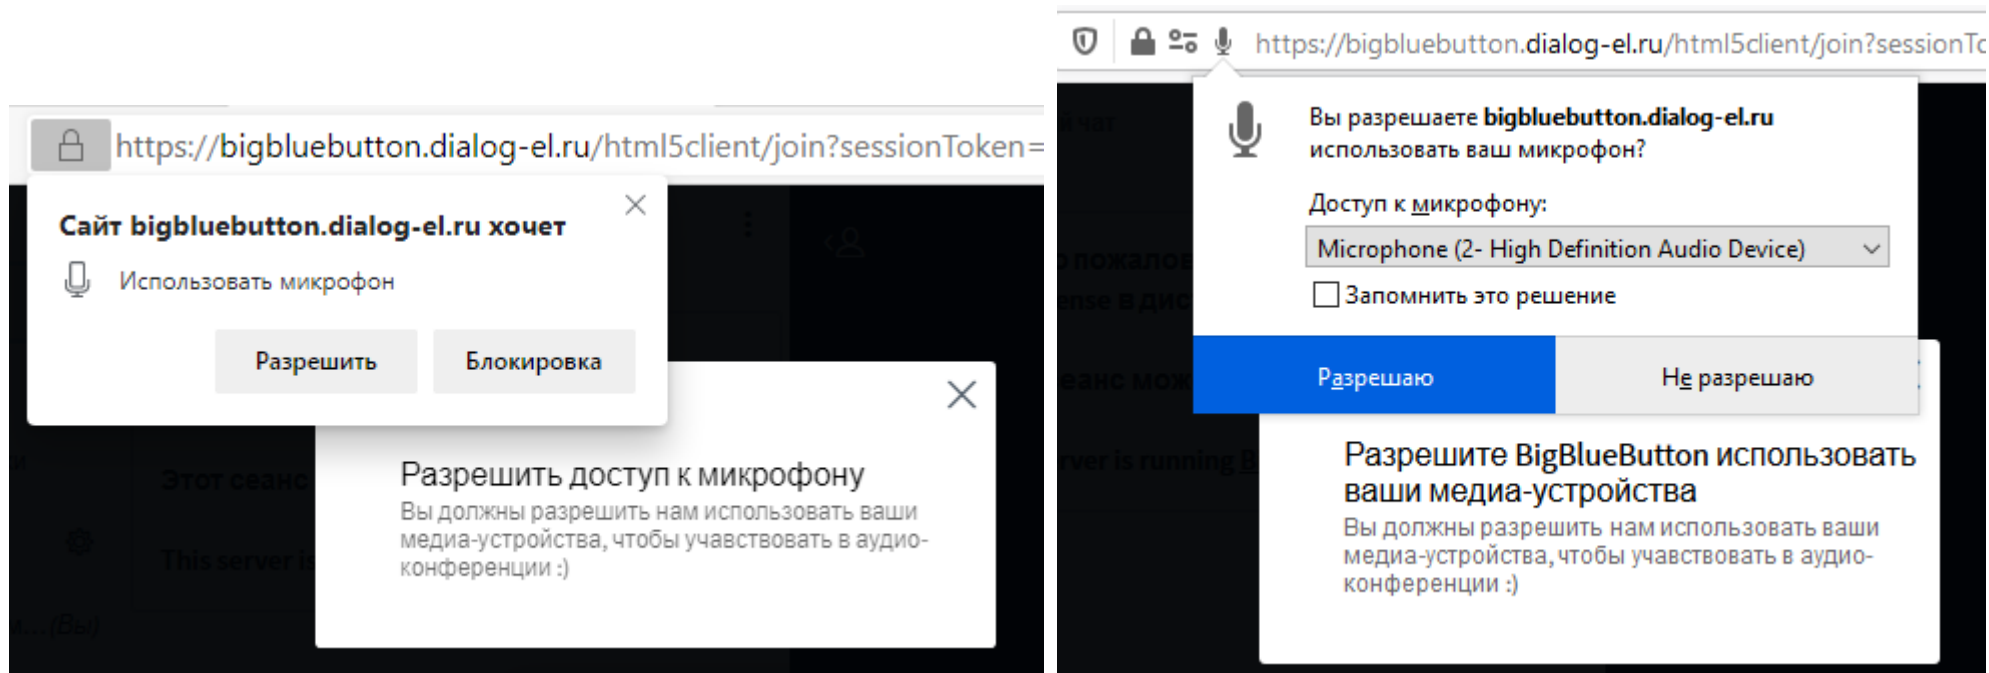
https://bigbluebutton.dialog-el.ru/html5client/join?sessionToken=

Сайт bigbluebutton.dialog-el.ru хочет

Использовать микрофон

Разрешить

Блокировка

Этот сеанс

This server is

...(Вы)

Разрешить доступ к микрофону

Вы должны разрешить нам использовать ваши медиа-устройства, чтобы учавствовать в аудио-конференции :)

https://bigbluebutton.dialog-el.ru/html5client/join?sessionTo

Вы разрешаете bigbluebutton.dialog-el.ru использовать ваш микрофон?

Доступ к микрофону:

Microphone (2- High Definition Audio Device)

Запомнить это решение

Разрешаю

Не разрешаю

Разрешите BigBlueButton использовать ваши медиа-устройства

Вы должны разрешить нам использовать ваши медиа-устройства, чтобы учавствовать в аудио-конференции :)